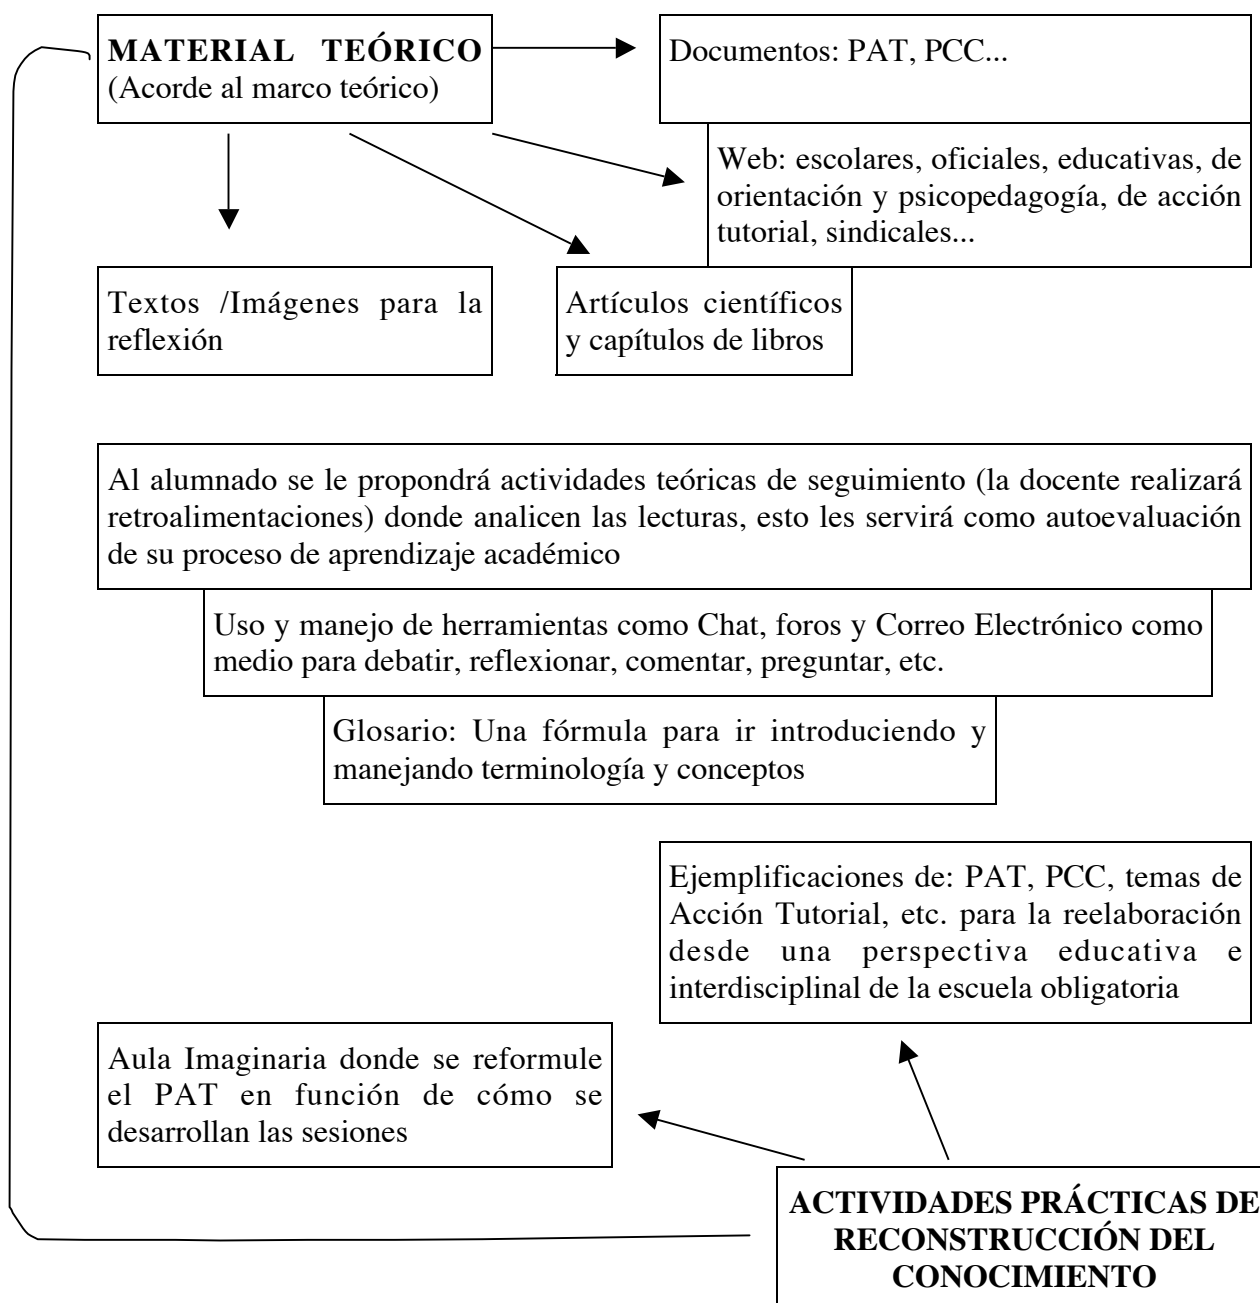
**MATERIAL TEÓRICO**
(Acorde al marco teórico)

Documentos: PAT, PCC...

Web: escolares, oficiales, educativas, de orientación y psicopedagogía, de acción tutorial, sindicales...

Textos /Imágenes para la reflexión

Artículos científicos y capítulos de libros

Al alumnado se le propondrá actividades teóricas de seguimiento (la docente realizará retroalimentaciones) donde analicen las lecturas, esto les servirá como autoevaluación de su proceso de aprendizaje académico

Uso y manejo de herramientas como Chat, foros y Correo Electrónico como medio para debatir, reflexionar, comentar, preguntar, etc.

Glosario: Una fórmula para ir introduciendo y manejando terminología y conceptos

Ejemplificaciones de: PAT, PCC, temas de Acción Tutorial, etc. para la reelaboración desde una perspectiva educativa e interdisciplinal de la escuela obligatoria

Aula Imaginaria donde se reformule el PAT en función de cómo se desarrollan las sesiones

**ACTIVIDADES PRÁCTICAS DE RECONSTRUCCIÓN DEL CONOCIMIENTO**